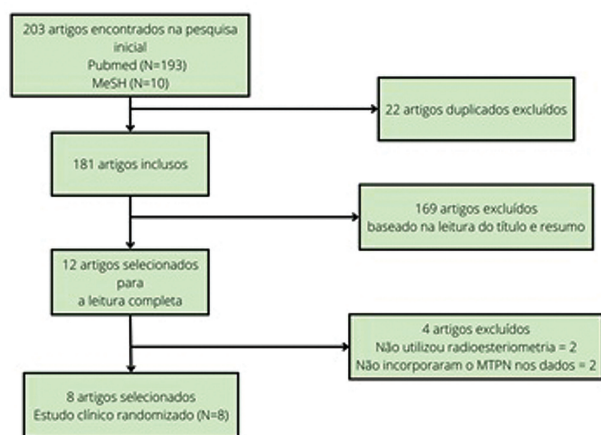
203 artigos encontrados na pesquisa inicial
Pubmed (N=193)
MeSH (N=10)

22 artigos duplicados excluídos

181 artigos inclusos

169 artigos excluídos
baseado na leitura do título e resumo

12 artigos selecionados para a leitura completa

4 artigos excluídos
Não utilizou radioesteriometria = 2
Não incorporaram o MTPN nos dados = 2

8 artigos selecionados
Estudo clínico randomizado (N=8)